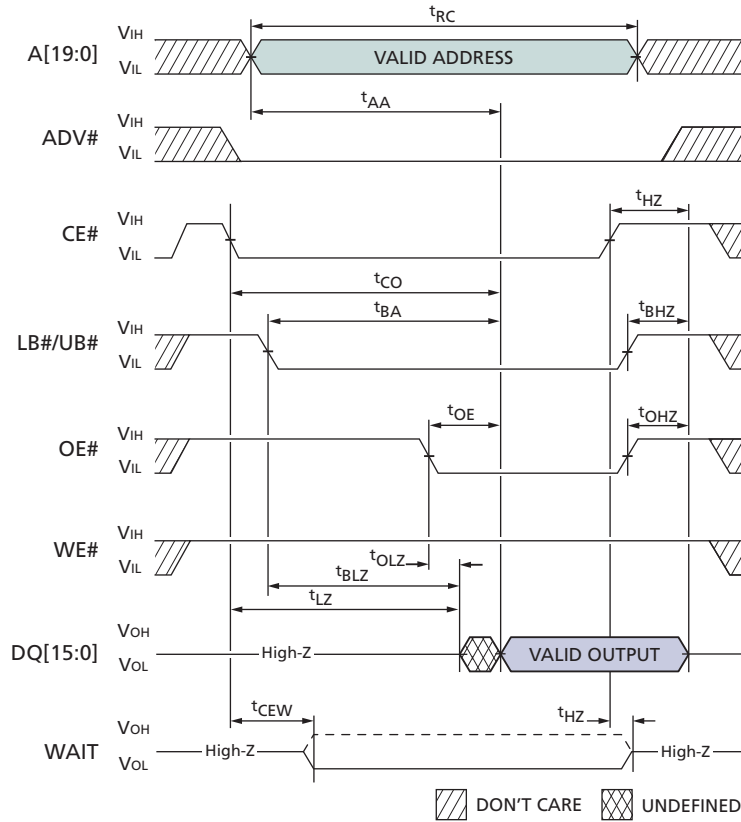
$t_{RC}$

A[19:0] VIH VIL VALID ADDRESS

$t_{AA}$

ADV# VIH VIL

$t_{HZ}$

CE# VIH VIL

$t_{CO}$

$t_{BA}$

$t_{BHZ}$

LB#/UB# VIH VIL

$t_{OE}$

$t_{OHZ}$

OE# VIH VIL

WE# VIH VIL

$t_{OLZ}$

$t_{BLZ}$

$t_{LZ}$

DQ[15:0] VOH VOL High-Z VALID OUTPUT

$t_{CEW}$

$t_{HZ}$

WAIT VOH VOL High-Z High-Z

DON'T CARE UNDEFINED